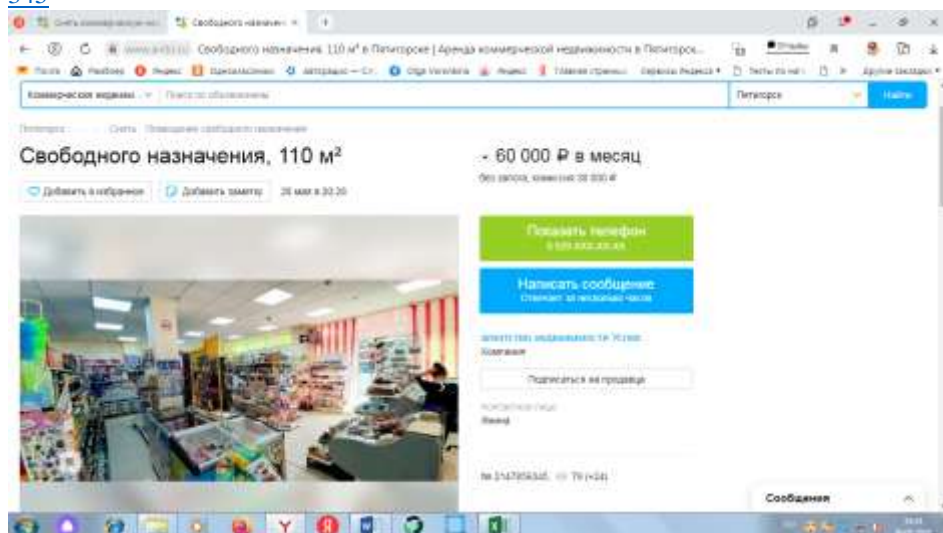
Свободного назначения, 110 м² в Пятигорске | Аренда коммерческой недвижимости в Пятигорске

Коммерческая недвижи...

Пятигорск

Найти

Свободного назначения, 110 м²

Добавить в избранное

Добавить заметку

26 мая в 20:20

60 000 ₽ в месяц

без залога, комиссия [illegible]

Показать телефон

Написать сообщение

Подписаться на продавца

Сообщения